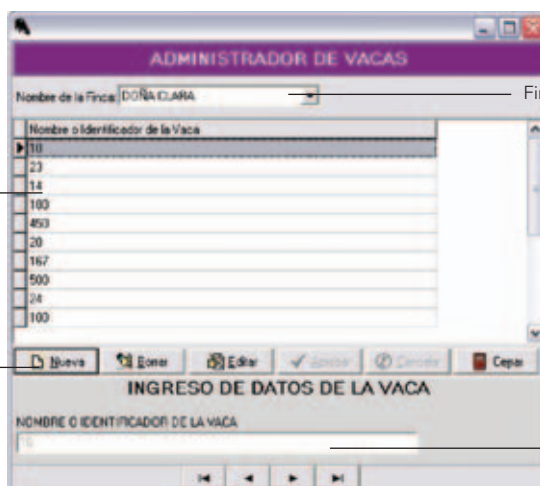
ADMINISTRADOR DE VACAS

Nombre de la Finca: DOÑA CLARA

Fi

| Nombre o Identificador de la Vaca |
|---|
| 10 |
| 23 |
| 14 |
| 100 |
| 450 |
| 20 |
| 167 |
| 500 |
| 24 |
| 100 |

Nueva | Borrar | Editar | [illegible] | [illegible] | Cerrar

INGRESO DE DATOS DE LA VACA

NOMBRE O IDENTIFICADOR DE LA VACA

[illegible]